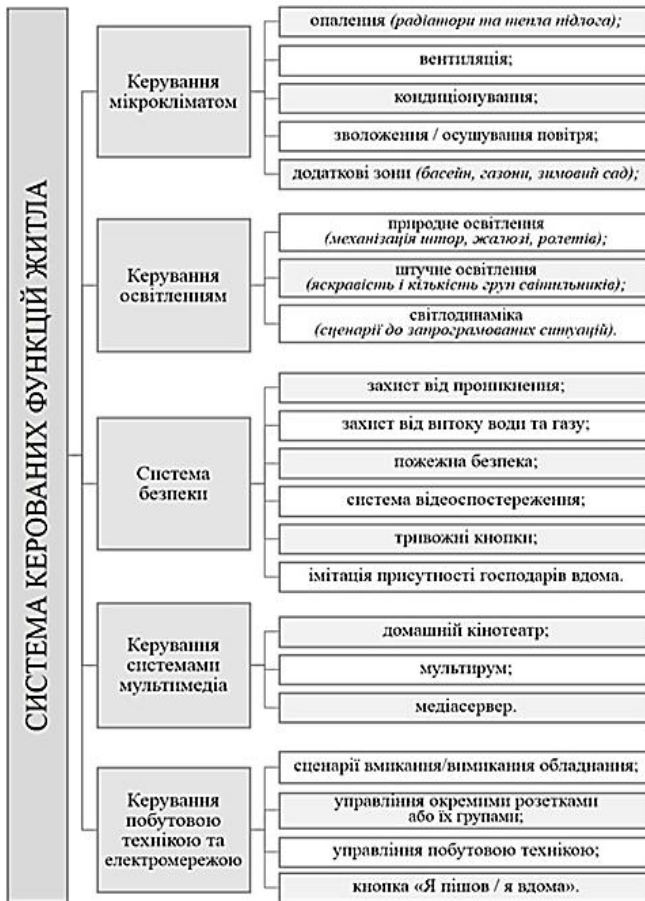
СИСТЕМА КЕРОВАНИХ ФУНКЦІЙ ЖИТЛА

Керування мікрокліматом

опалення (радіатори та тепла підлога);

вентиляція;

кондиціонування;

зволоження / осушування повітря;

додаткові зони (басейн, газони, зимовий сад);

Керування освітленням

природне освітлення (механізація штор, жалюзі, ролетів);

штучне освітлення (яскравість і кількість груп світильників);

світлодинаміка (сценарії до запрограмованих ситуацій).

Система безпеки

захист від проникнення;

захист від витоку води та газу;

пожежна безпека;

система відеоспостереження;

тривожні кнопки;

імітація присутності господарів вдома.

Керування системами мультимедіа

домашній кінотеатр;

мультирум;

медіасервер.

Керування побутовою технікою та електромережею

сценарії вмикання/вимикання обладнання;

управління окремими розетками або їх групами;

управління побутовою технікою;

кнопка «Я пішов / я вдома».